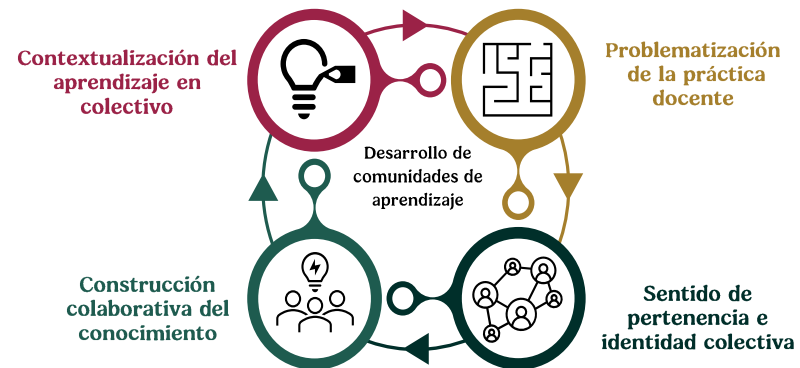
Contextualización del aprendizaje en colectivo

Problematización de la práctica docente

Desarrollo de comunidades de aprendizaje

Construcción colaborativa del conocimiento

Sentido de pertenencia e identidad colectiva